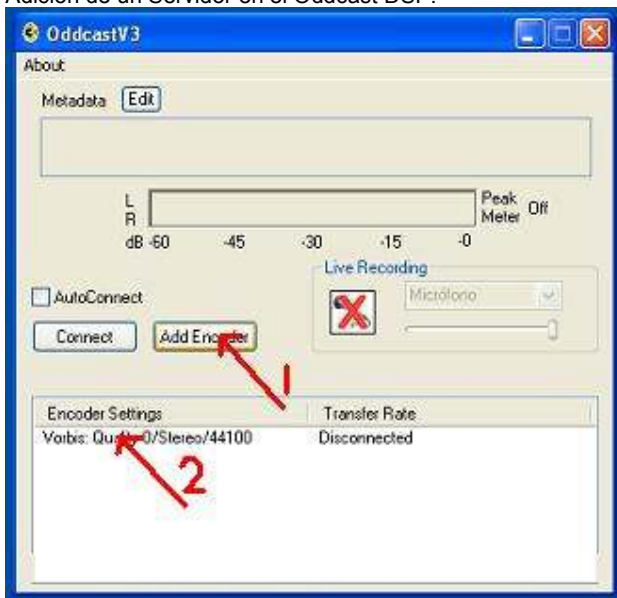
Adición de un Servidor en el Oddcast DSP:

OddcastV3

About

Metadata Edit

L
R
dB -60 -45 -30 -15 -0

Peak Meter Off

Live Recording

AutoConnect

Microfono

Connect

Add Encoder

1

Encoder Settings

Transfer Rate

Vorbis: Quality 0/Stereo/44100

Disconnected

2